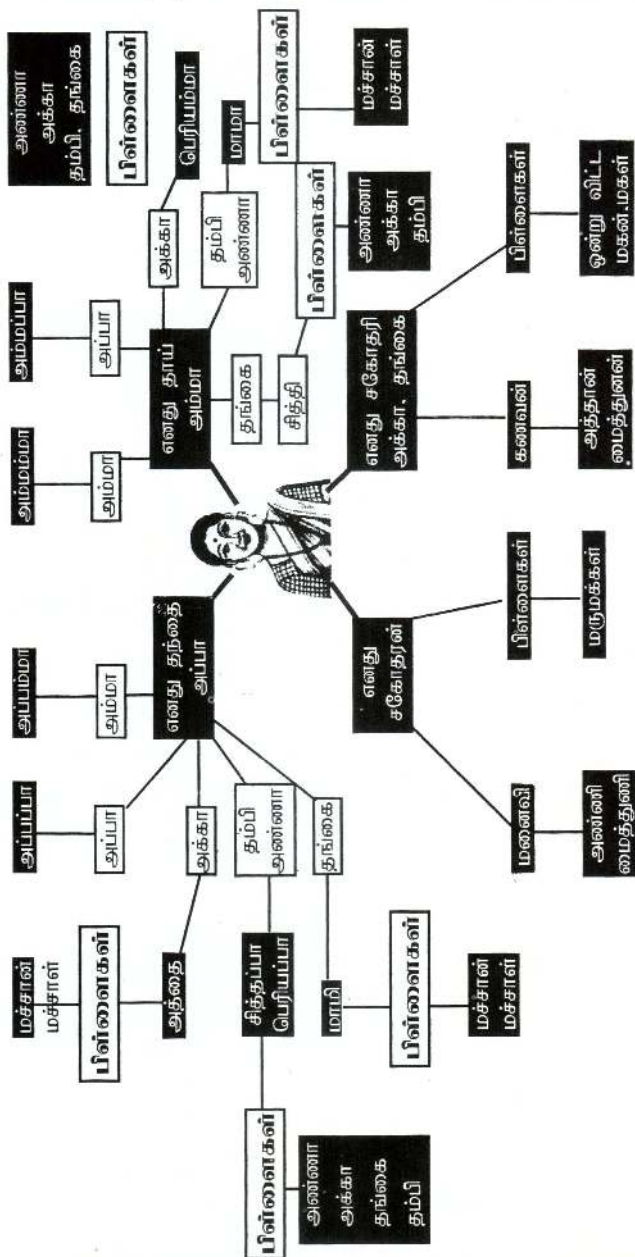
அப்பப்பா

அப்பம்மா

அம்மம்மா

அம்மப்பா

அப்பா

அம்மா

அம்மா

அப்பா

எனது தந்தை அப்பா

எனது தாய் அம்மா

அக்கா

பெரியம்மா

தம்பி அண்ணா

மாமா

தங்கை

சித்தி

பிள்ளைகள்

அண்ணா அக்கா தம்பி. தங்கை

பிள்ளைகள்

மச்சான் மச்சாள்

பிள்ளைகள்

அண்ணா அக்கா தம்பி

எனது சகோதரி அக்கா, தங்கை

கணவன்

அத்தான் மைத்துனன்

பிள்ளைகள்

ஒன்று விட்ட மகன்,மகள்

எனது சகோதரன்

பிள்ளைகள்

மருமக்கள்

மனைவி

அண்ணி மைத்துனி

அக்கா

அத்தை

பிள்ளைகள்

மச்சான் மச்சாள்

தம்பி அண்ணா

சித்தப்பா பெரியப்பா

பிள்ளைகள்

அண்ணா அக்கா தங்கை தம்பி

தங்கை

மாமி

பிள்ளைகள்

மச்சான் மச்சாள்